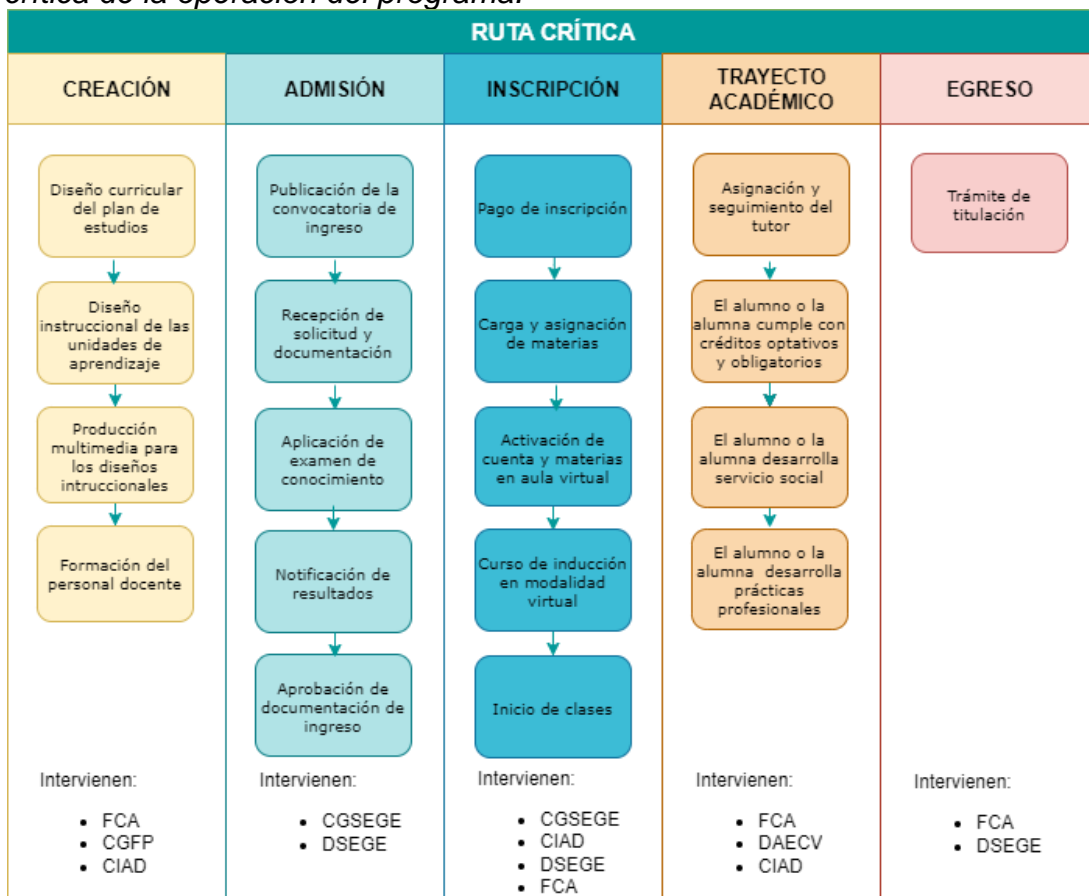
crítica de la operación del programa.

RUTA CRÍTICA

CREACIÓN

Diseño curricular del plan de estudios

Diseño instruccional de las unidades de aprendizaje

Producción multimedia para los diseños intruccionales

Formación del personal docente

Intervienen:

- FCA
- CGFP
- CIAD

ADMISIÓN

Publicación de la convocatoria de ingreso

Recepción de solicitud y documentación

Aplicación de examen de conocimiento

Notificación de resultados

Aprobación de documentación de ingreso

Intervienen:

- CGSEGE
- DSEGE

INSCRIPCIÓN

Pago de inscripción

Carga y asignación de materias

Activación de cuenta y materias en aula virtual

Curso de inducción en modalidad virtual

Inicio de clases

Intervienen:

- CGSEGE
- CIAD
- DSEGE
- FCA

TRAYECTO ACADÉMICO

Asignación y seguimiento del tutor

El alumno o la alumna cumple con créditos optativos y obligatorios

El alumno o la alumna desarrolla servicio social

El alumno o la alumna desarrolla prácticas profesionales

Intervienen:

- FCA
- DAECV
- CIAD

EGRESO

Trámite de titulación

Intervienen:

- FCA
- DSEGE